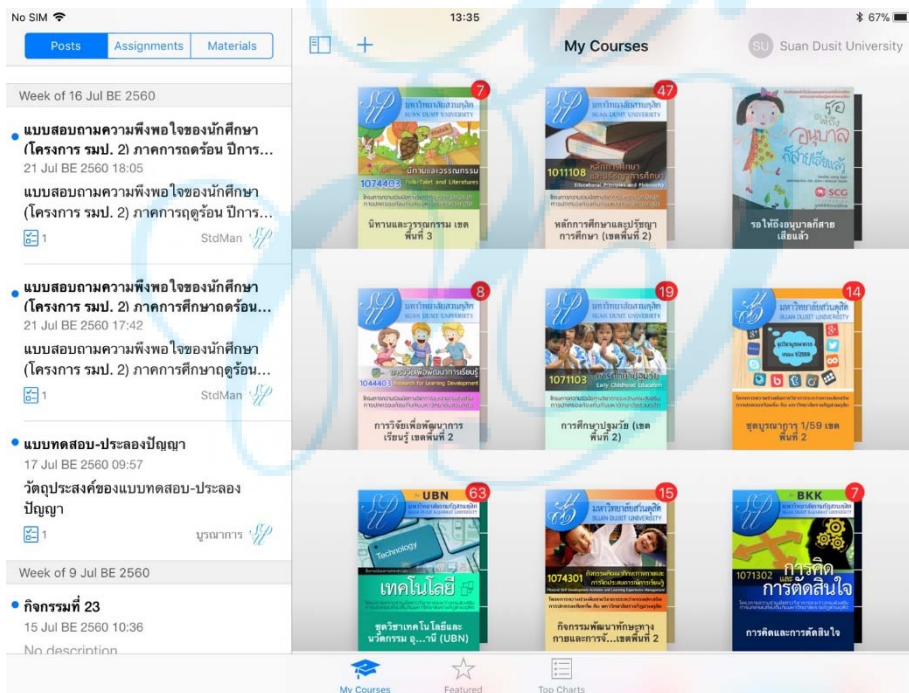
No SIM
13:35
67%

Posts | Assignments | Materials

My Courses
SU Suan Dusit University

Week of 16 Jul BE 2560

แบบสอบถามความพึงพอใจของนักศึกษา (โครงการ รมป. 2) ภาคการฤดร้อน ปีการ...
21 Jul BE 2560 18:05
แบบสอบถามความพึงพอใจของนักศึกษา (โครงการ รมป. 2) ภาคการฤดูร้อน ปีการ...
1 StdMan

แบบสอบถามความพึงพอใจของนักศึกษา (โครงการ รมป. 2) ภาคการศึกษาฤดร้อน...
21 Jul BE 2560 17:42
แบบสอบถามความพึงพอใจของนักศึกษา (โครงการ รมป. 2) ภาคการศึกษาฤดูร้อน...
1 StdMan

แบบทดสอบ-ประลองปัญญา
17 Jul BE 2560 09:57
วัตถุประสงค์ของแบบทดสอบ-ประลองปัญญา
1 บูรณาการ

Week of 9 Jul BE 2560

กิจกรรมที่ 23
15 Jul BE 2560 10:36
No description

7
มหาวิทยาลัยสวนดุสิต
SUAN DUSIT UNIVERSITY
นิทานและวรรณกรรม
1074403 Folk-Tale and Literatures
นิทานและวรรณกรรม เขตพื้นที่ 3

47
มหาวิทยาลัยสวนดุสิต
SUAN DUSIT UNIVERSITY
1011108 หลักการศึกษาและปรัชญาการศึกษา
Educational Principles and Philosophy
หลักการศึกษาและปรัชญาการศึกษา (เขตพื้นที่ 2)

รอ อนุบาล
SCG
รอให้ถึงอนุบาลก็สายเสียแล้ว

8
มหาวิทยาลัยสวนดุสิต
การวิจัยเพื่อพัฒนาการเรียนรู้
104403 Research for Learning Development
การวิจัยเพื่อพัฒนาการเรียนรู้ เขตพื้นที่ 2

19
มหาวิทยาลัยสวนดุสิต
1071103 การศึกษาปฐมวัย
Early Childhood Education
การศึกษาปฐมวัย (เขตพื้นที่ 2)

14
มหาวิทยาลัยสวนดุสิต
SUAN DUSIT UNIVERSITY
ชุดบูรณาการ 1/59 เขตพื้นที่ 2

UBN
63
Technology
เทคโนโลยี
ชุดวิชาเทคโนโลยีและนวัตกรรม อุ...าณี (UBN)

15
มหาวิทยาลัยสวนดุสิต
SUAN DUSIT UNIVERSITY
1074301
กิจกรรมพัฒนาทักษะทางกายและการจั...เขตพื้นที่ 2

BKK
7
มหาวิทยาลัยสวนดุสิต
1071302 การคิดและการตัดสินใจ
การคิดและการตัดสินใจ

My Courses
Featured
Top Charts